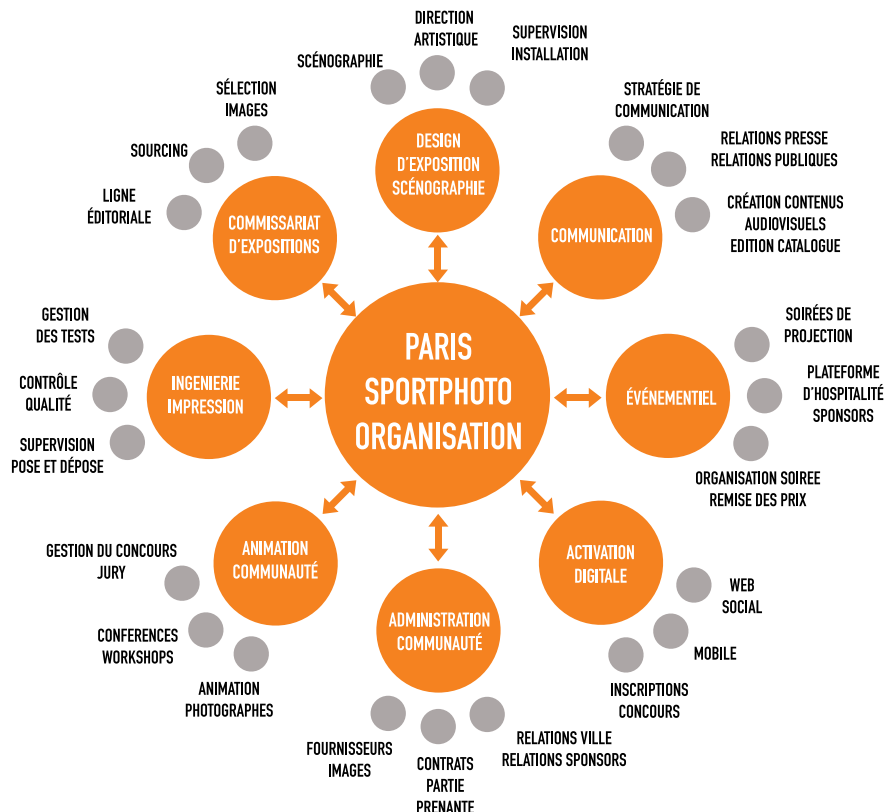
PARIS SPORTPHOTO ORGANISATION

DESIGN D'EXPOSITION SCÉNOGRAPHIE

SCÉNOGRAPHIE

DIRECTION ARTISTIQUE

SUPERVISION INSTALLATION

COMMUNICATION

STRATÉGIE DE COMMUNICATION

RELATIONS PRESSE RELATIONS PUBLIQUES

CRÉATION CONTENUS AUDIOVISUELS EDITION CATALOGUE

ÉVÉNEMENTIEL

SOIRÉES DE PROJECTION

PLATEFORME D'HOSPITALITÉ SPONSORS

ORGANISATION SOIREE REMISE DES PRIX

ACTIVATION DIGITALE

WEB SOCIAL

MOBILE

INSCRIPTIONS CONCOURS

ADMINISTRATION COMMUNAUTÉ

FOURNISSEURS IMAGES

CONTRATS PARTIE PRENANTE

RELATIONS VILLE RELATIONS SPONSORS

ANIMATION COMMUNAUTÉ

GESTION DU CONCOURS JURY

CONFERENCES WORKSHOPS

ANIMATION PHOTOGRAPHES

INGENIERIE IMPRESSION

GESTION DES TESTS

CONTRÔLE QUALITÉ

SUPERVISION POSE ET DÉPOSE

COMMISSARIAT D'EXPOSITIONS

SÉLECTION IMAGES

SOURCING

LIGNE ÉDITORIALE